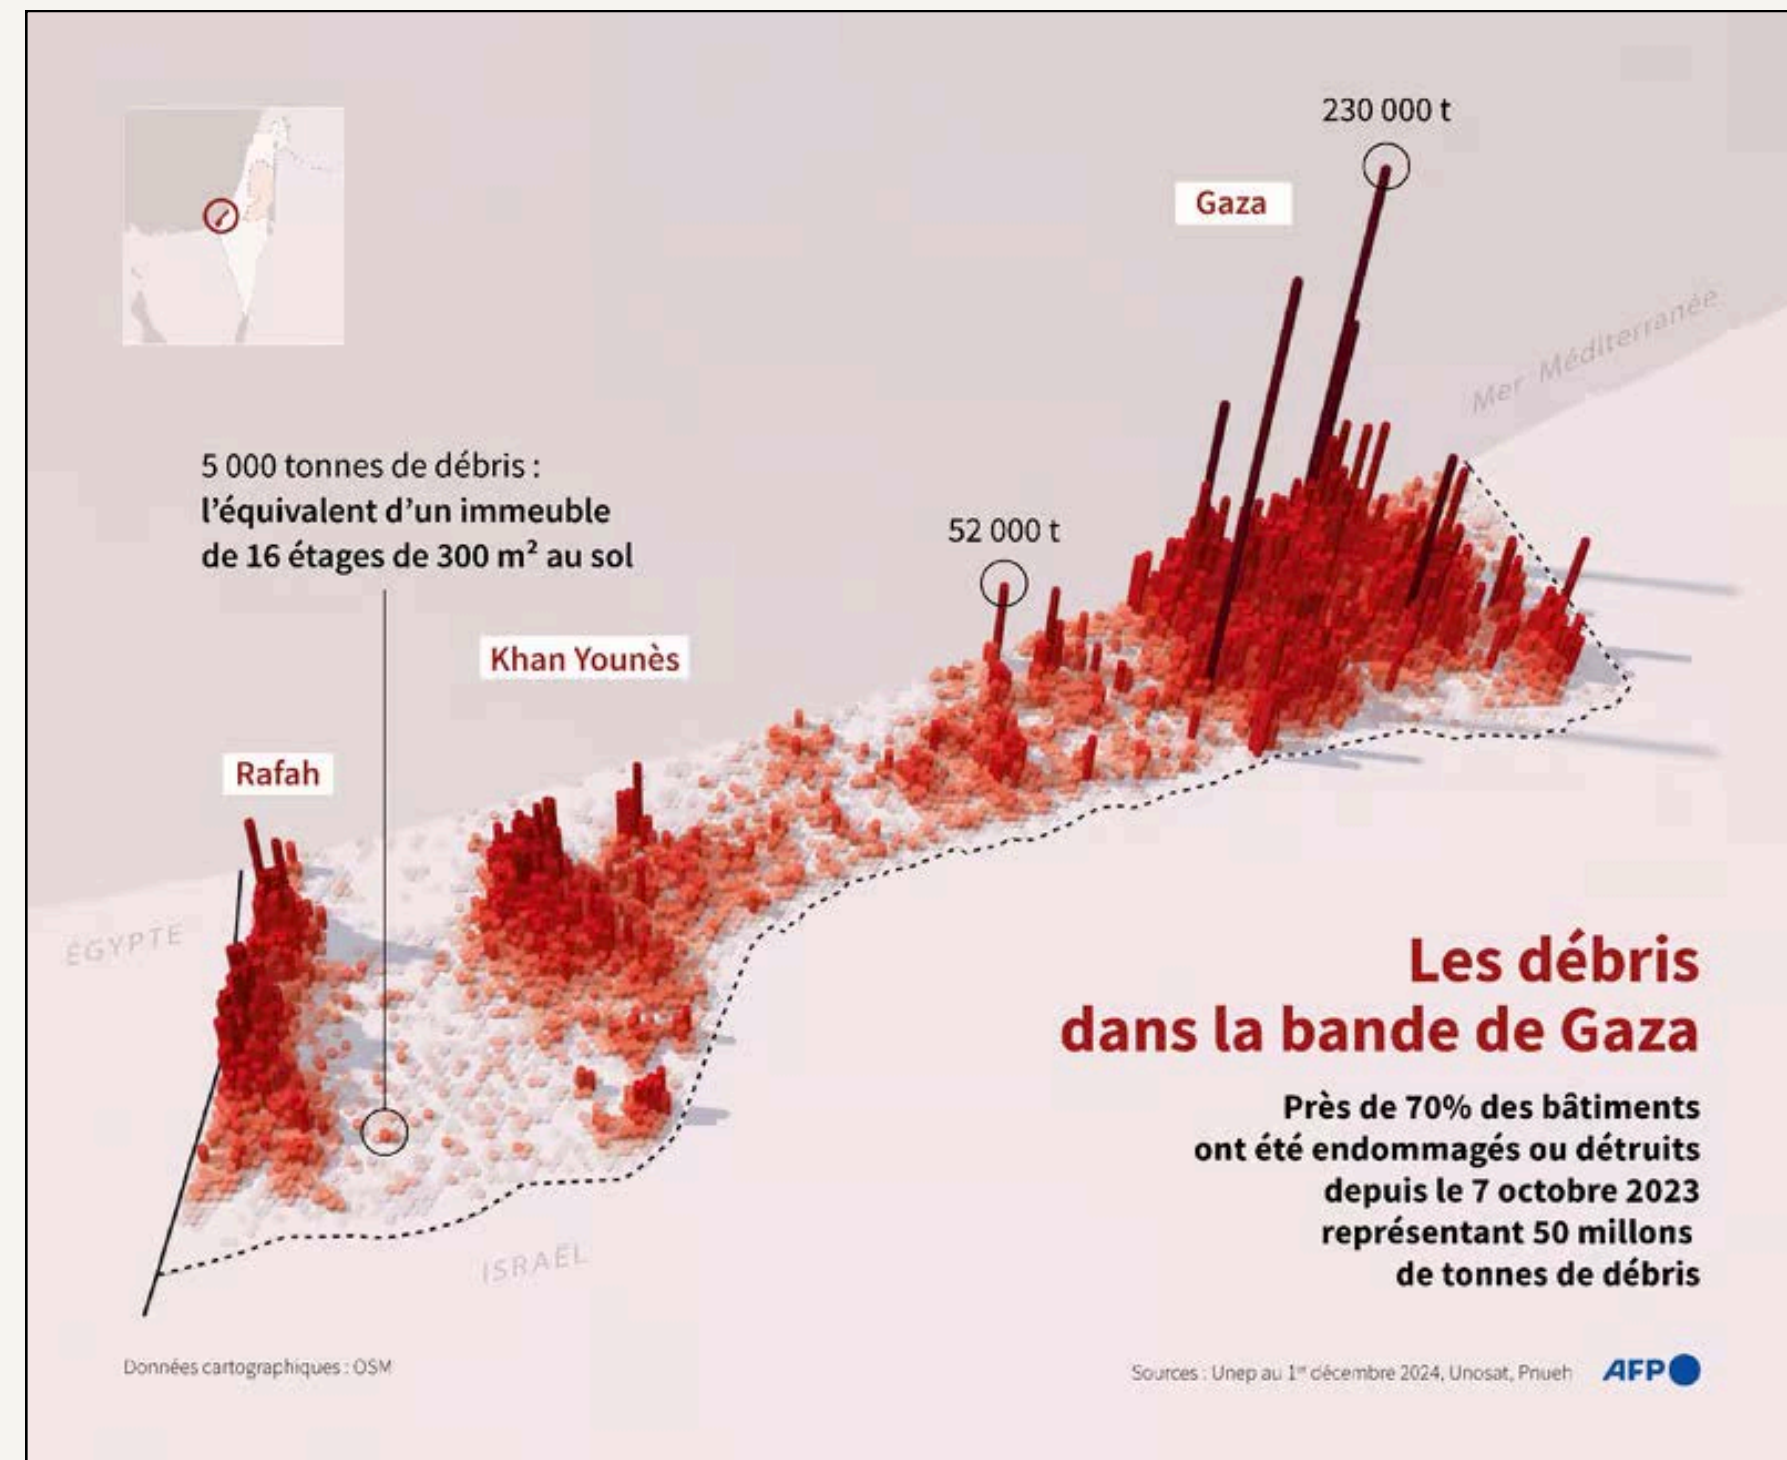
230 000 t

Gaza

Mer Méditerranée

5 000 tonnes de débris : l'équivalent d'un immeuble de 16 étages de 300 m² au sol

52 000 t

Khan Younès

Rafah

ÉGYPTE

ISRAEL

Les débris dans la bande de Gaza

Près de 70% des bâtiments ont été endommagés ou détruits depuis le 7 octobre 2023 représentant 50 millons de tonnes de débris

Données cartographiques : OSM

Sources : Unep au 1er décembre 2024, Unosat, Pnueh

AFP